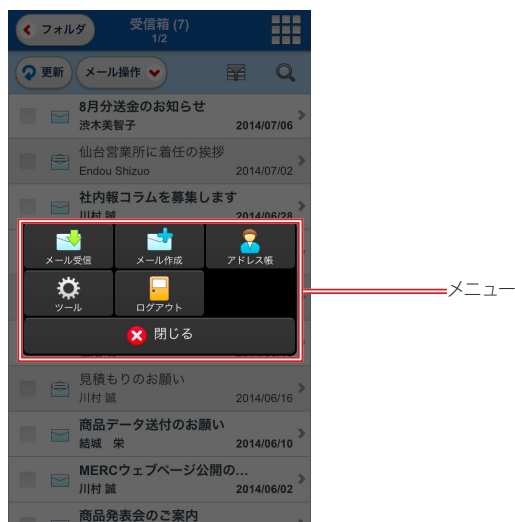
フォルダ
受信箱 (7)
1/2

更新
メール操作

8月分送金のお知らせ
渋木美智子
2014/07/06

仙台営業所に着任の挨拶
Endou Shizuo
2014/07/02

社内報コラムを募集します
川村 誠
2014/06/28

メール受信
メール作成
アドレス帳
ツール
ログアウト
閉じる

メニュー

見積もりのお願い
川村 誠
2014/06/16

商品データ送付のお願い
結城 栄
2014/06/10

MERCウェブページ公開の…
川村 誠
2014/06/02

商品発表会のご案内